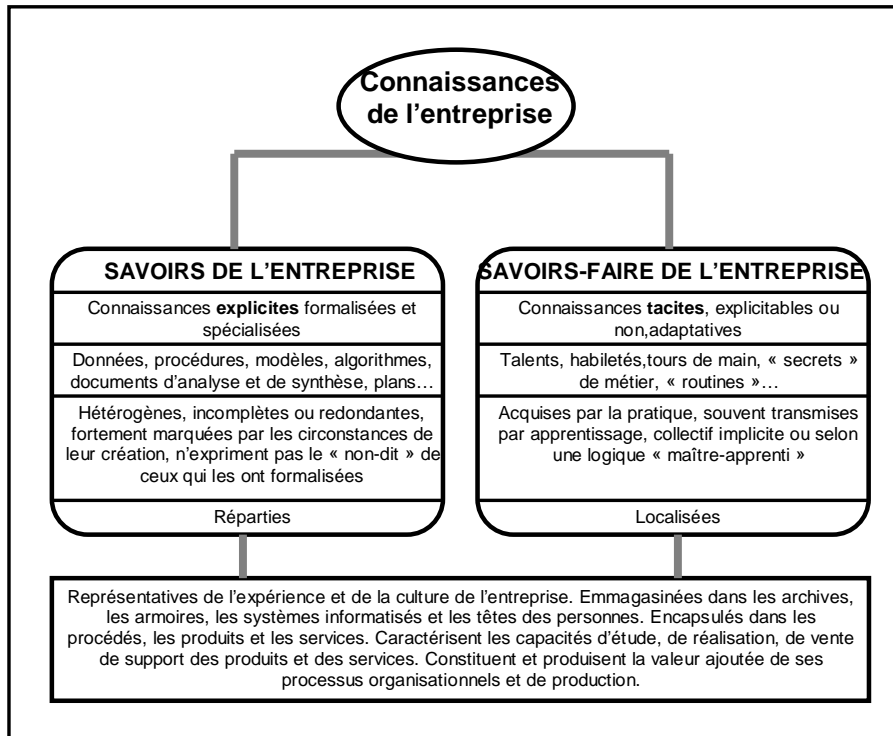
Connaissances de l'entreprise

SAVOIRS DE L'ENTREPRISE

Connaissances **explicites** formalisées et spécialisées

Données, procédures, modèles, algorithmes, documents d'analyse et de synthèse, plans…

Hétérogènes, incomplètes ou redondantes, fortement marquées par les circonstances de leur création, n'expriment pas le « non-dit » de ceux qui les ont formalisées

Réparties

SAVOIRS-FAIRE DE L'ENTREPRISE

Connaissances **tacites**, explicitables ou non,adaptatives

Talents, habiletés,tours de main, « secrets » de métier, « routines »…

Acquises par la pratique, souvent transmises par apprentissage, collectif implicite ou selon une logique « maître-apprenti »

Localisées

Représentatives de l'expérience et de la culture de l'entreprise. Emmagasinées dans les archives, les armoires, les systèmes informatisés et les têtes des personnes. Encapsulés dans les procédés, les produits et les services. Caractérisent les capacités d'étude, de réalisation, de vente de support des produits et des services. Constituent et produisent la valeur ajoutée de ses processus organisationnels et de production.